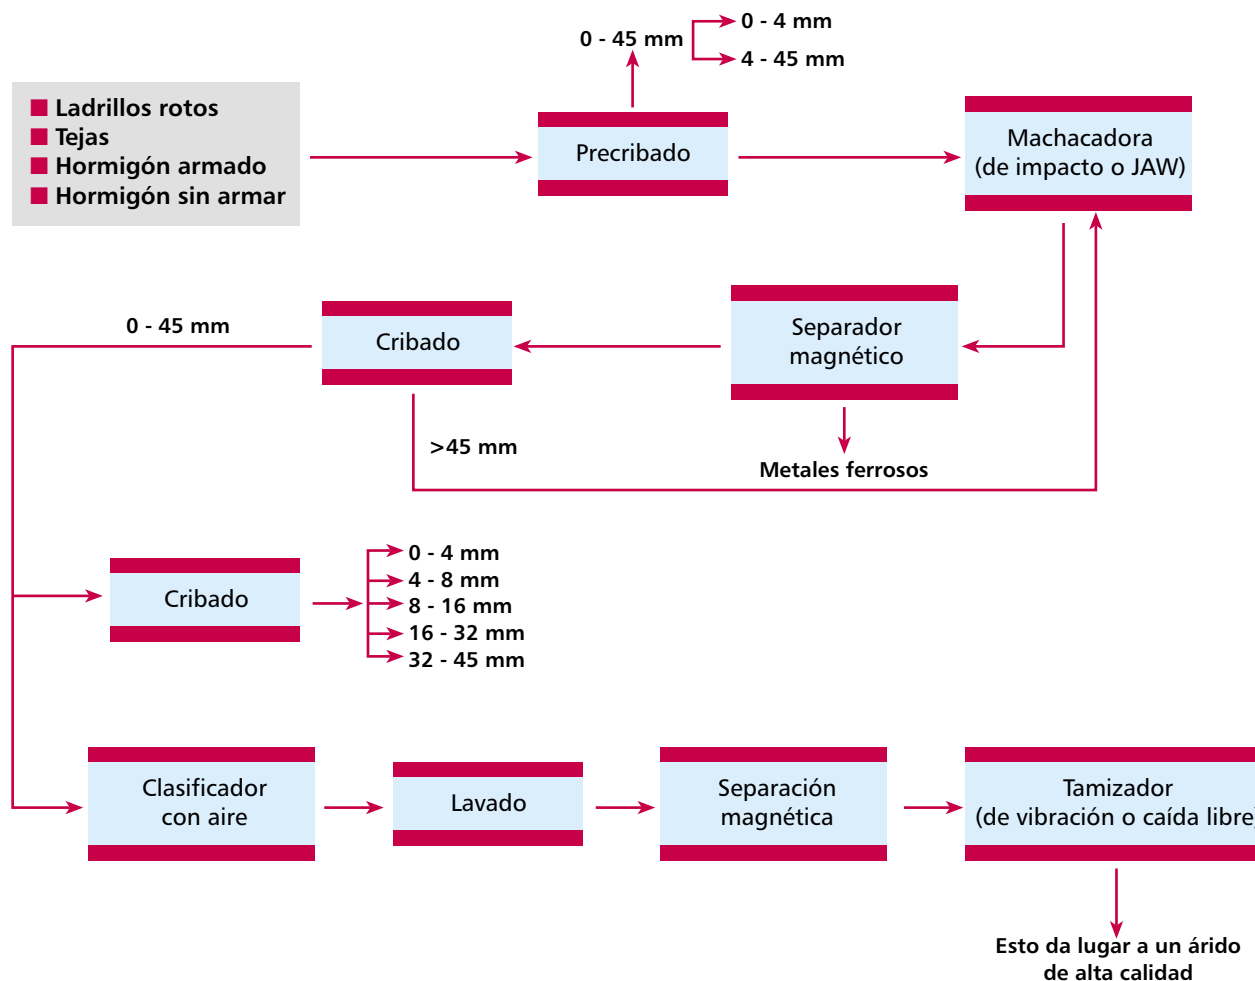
Ladrillos rotos
Tejas
Hormigón armado
Hormigón sin armar

0 - 45 mm
0 - 4 mm
4 - 45 mm

Precribado

Machacadora
(de impacto o JAW)

0 - 45 mm

Cribado

Separador
magnético

>45 mm

Metales ferrosos

Cribado

0 - 4 mm
4 - 8 mm
8 - 16 mm
16 - 32 mm
32 - 45 mm

Clasificador
con aire

Lavado

Separación
magnética

Tamizador
(de vibración o caída libre

Esto da lugar a un árido
de alta calidad